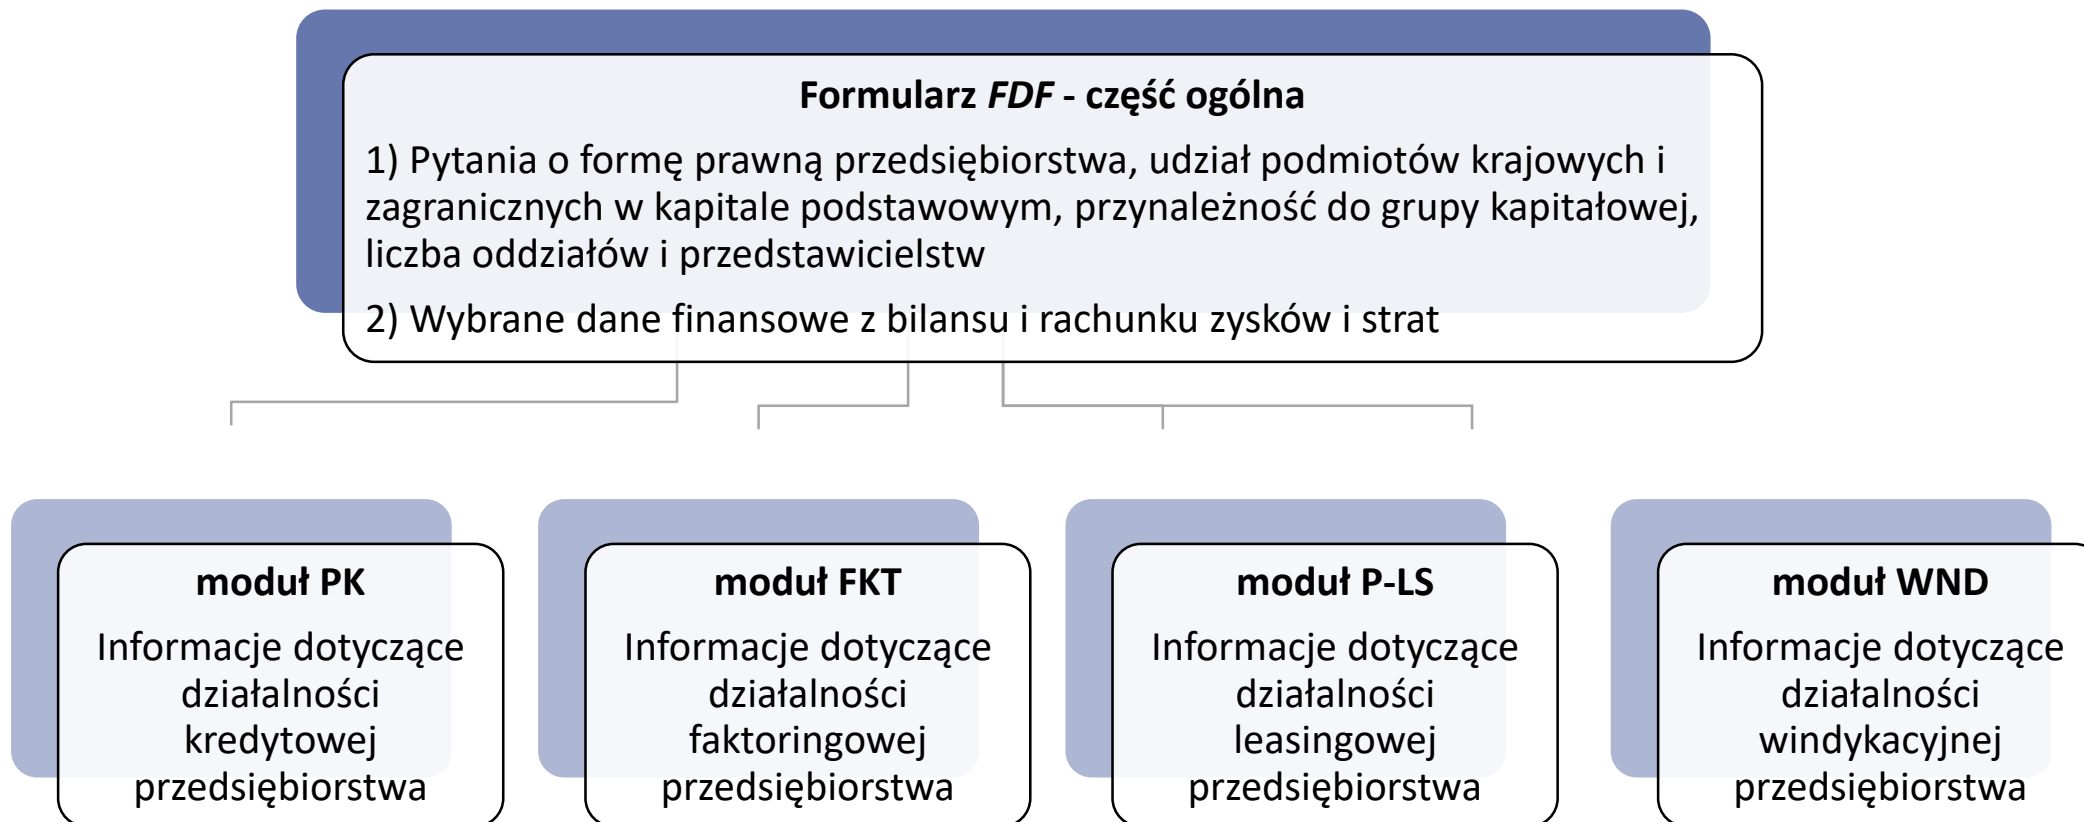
**Formularz *FDF* - część ogólna**

1) Pytania o formę prawną przedsiębiorstwa, udział podmiotów krajowych i zagranicznych w kapitale podstawowym, przynależność do grupy kapitałowej, liczba oddziałów i przedstawicielstw

2) Wybrane dane finansowe z bilansu i rachunku zysków i strat

**moduł PK**

Informacje dotyczące działalności kredytowej przedsiębiorstwa

**moduł FKT**

Informacje dotyczące działalności faktoringowej przedsiębiorstwa

**moduł P-LS**

Informacje dotyczące działalności leasingowej przedsiębiorstwa

**moduł WND**

Informacje dotyczące działalności windykacyjnej przedsiębiorstwa